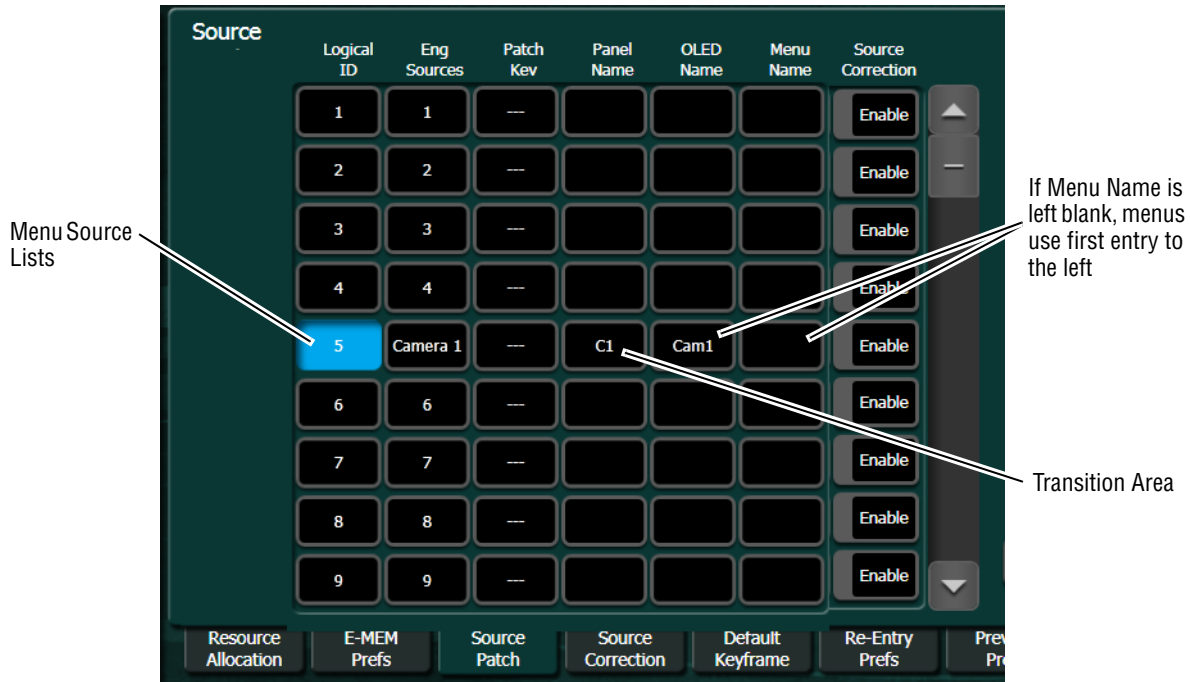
Source

| Logical ID | Eng Sources | Patch Kev | Panel Name | OLED Name | Menu Name | Source Correction |
|---|---|---|---|---|---|---|
| 1 | 1 | --- | | | | Enable |
| 2 | 2 | --- | | | | Enable |
| 3 | 3 | --- | | | | Enable |
| 4 | 4 | --- | | | | Enab |
| 5 | Camera 1 | --- | C1 | Cam1 | | Enable |
| 6 | 6 | --- | | | | Enable |
| 7 | 7 | --- | | | | Enable |
| 8 | 8 | --- | | | | Enable |
| 9 | 9 | --- | | | | Enable |

Menu Source Lists

If Menu Name is left blank, menus use first entry to the left

Transition Area

Resource Allocation
E-MEM Prefs
Source Patch
Source Correction
Default Keyframe
Re-Entry Prefs
Prev Pr